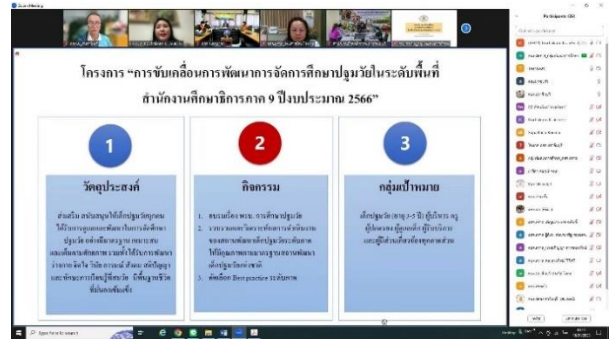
Zoom Meeting

Participants (56)

โครงการ "การขับเคลื่อนการพัฒนาการจัดการศึกษาปฐมวัยในระดับพื้นที่ สำนักงานศึกษาธิการภาค 9 ปีงบประมาณ 2566"

1

วัตถุประสงค์

ส่งเสริม สนับสนุนให้เด็กปฐมวัยทุกคนได้รับการดูแลและพัฒนาในการจัดการศึกษาปฐมวัย อย่างมีมาตรฐาน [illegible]

2

กิจกรรม

1. ประชุมเชิงปฏิบัติการ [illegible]
2. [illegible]
3. คัดเลือก Best practice ระดับภาค

3

กลุ่มเป้าหมาย

เด็กปฐมวัย (อายุ 3-5 ปี) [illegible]

Type here to search